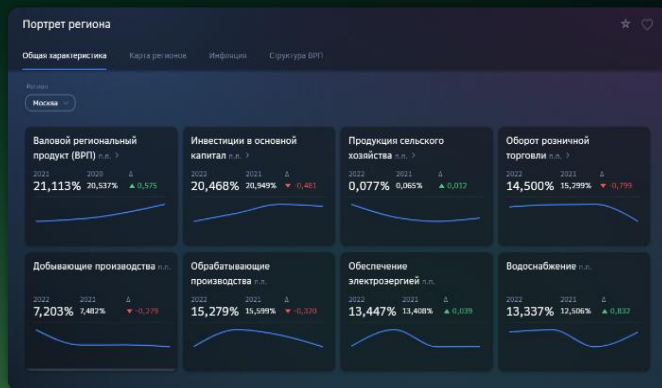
Портрет региона

Общая характеристика Карта регионов Инфляция Структура ВРП

Регион
Москва

Валовой региональный продукт (ВРП) п.п. >
2021 21,113%
2020 20,537%
Δ ▲ 0,575

Инвестиции в основной капитал п.п. >
2022 20,468%
2021 20,949%
Δ ▼ -0,481

Продукция сельского хозяйства п.п. >
2022 0,077%
2021 0,065%
Δ ▲ 0,012

Оборот розничной торговли п.п. >
2022 14,500%
2021 15,299%
Δ ▼ -0,799

Добывающие производства п.п.
2022 7,203%
2021 7,482%
Δ ▼ -0,279

Обрабатывающие производства п.п.
2022 15,279%
2021 15,599%
Δ ▼ -0,320

Обеспечение электроэнергией п.п.
2022 13,447%
2021 13,408%
Δ ▲ 0,039

Водоснабжение п.п.
2022 13,337%
2021 12,506%
Δ ▲ 0,832